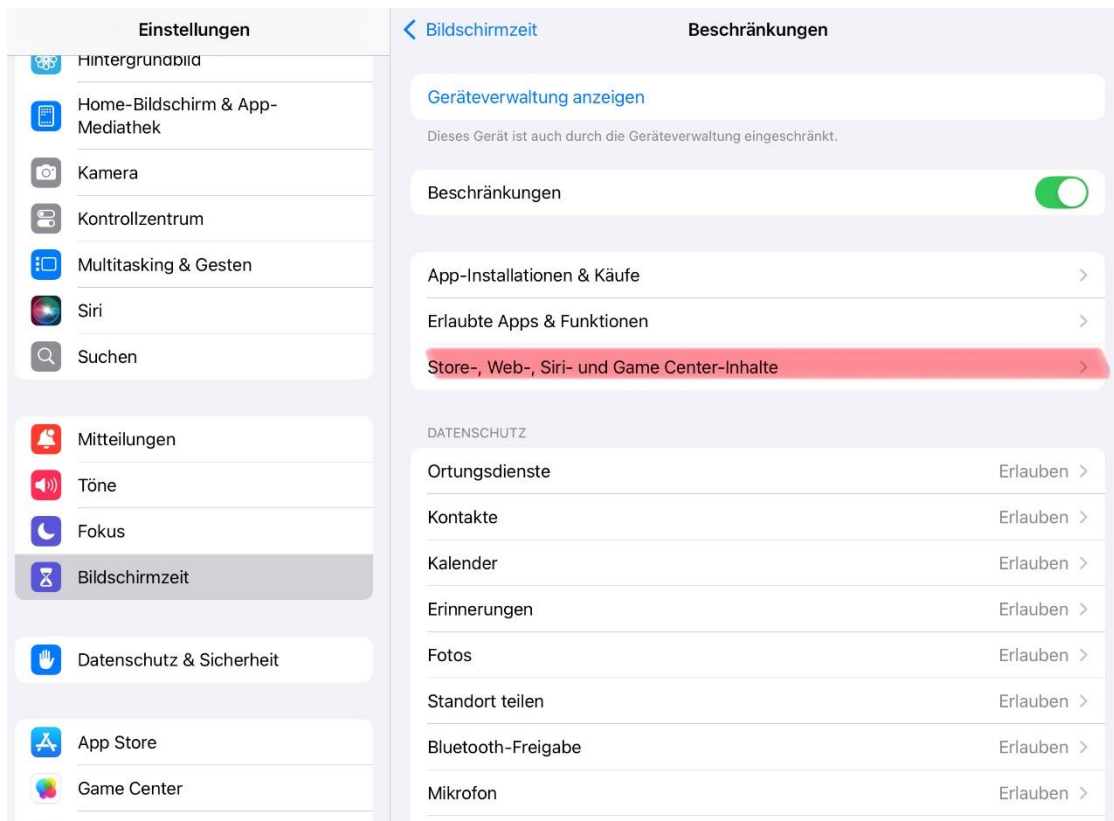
Einstellungen

Hintergrundbild

Home-Bildschirm & App-Mediathek

Kamera

Kontrollzentrum

Multitasking & Gesten

Siri

Suchen

Mitteilungen

Töne

Fokus

Bildschirmzeit

Datenschutz & Sicherheit

App Store

Game Center

< Bildschirmzeit

Beschränkungen

Geräteverwaltung anzeigen

Dieses Gerät ist auch durch die Geräteverwaltung eingeschränkt.

Beschränkungen

App-Installationen & Käufe >

Erlaubte Apps & Funktionen >

Store-, Web-, Siri- und Game Center-Inhalte >

DATENSCHUTZ

| | |
|---|---|
| Ortungsdienste | Erlauben > |
| Kontakte | Erlauben > |
| Kalender | Erlauben > |
| Erinnerungen | Erlauben > |
| Fotos | Erlauben > |
| Standort teilen | Erlauben > |
| Bluetooth-Freigabe | Erlauben > |
| Mikrofon | Erlauben > |